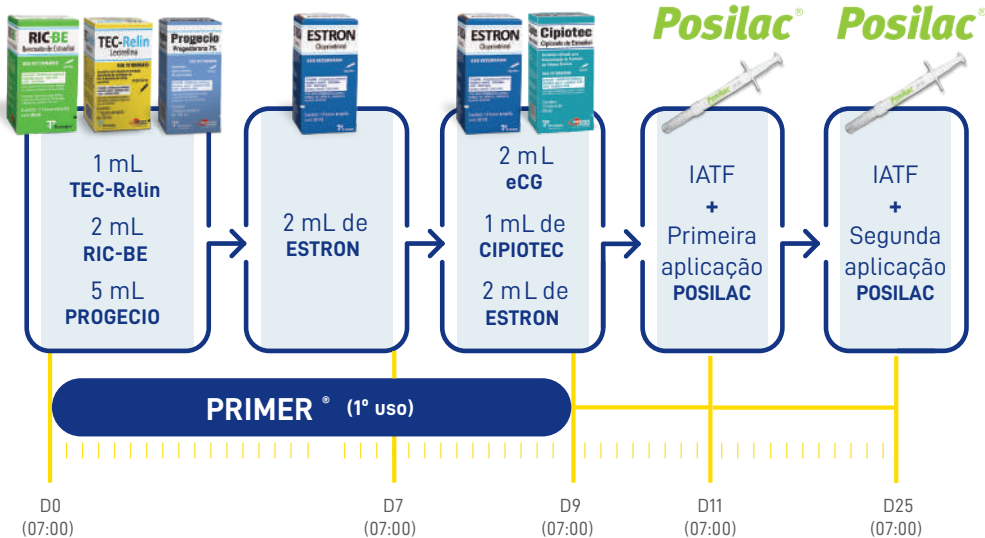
RIC-BE
TEC-Relin
Progecio
ESTRON
ESTRON
Cipiotec
Posilac®
Posilac®

1 mL
TEC-Relin
2 mL
RIC-BE
5 mL
PROGECIO

2 mL de
ESTRON

2 mL
eCG
1 mL de
CIPIOTEC
2 mL de
ESTRON

IATF
+
Primeira
aplicação
POSILAC

IATF
+
Segunda
aplicação
POSILAC

PRIMER ® (1º uso)

D0
(07:00)
D7
(07:00)
D9
(07:00)
D11
(07:00)
D25
(07:00)